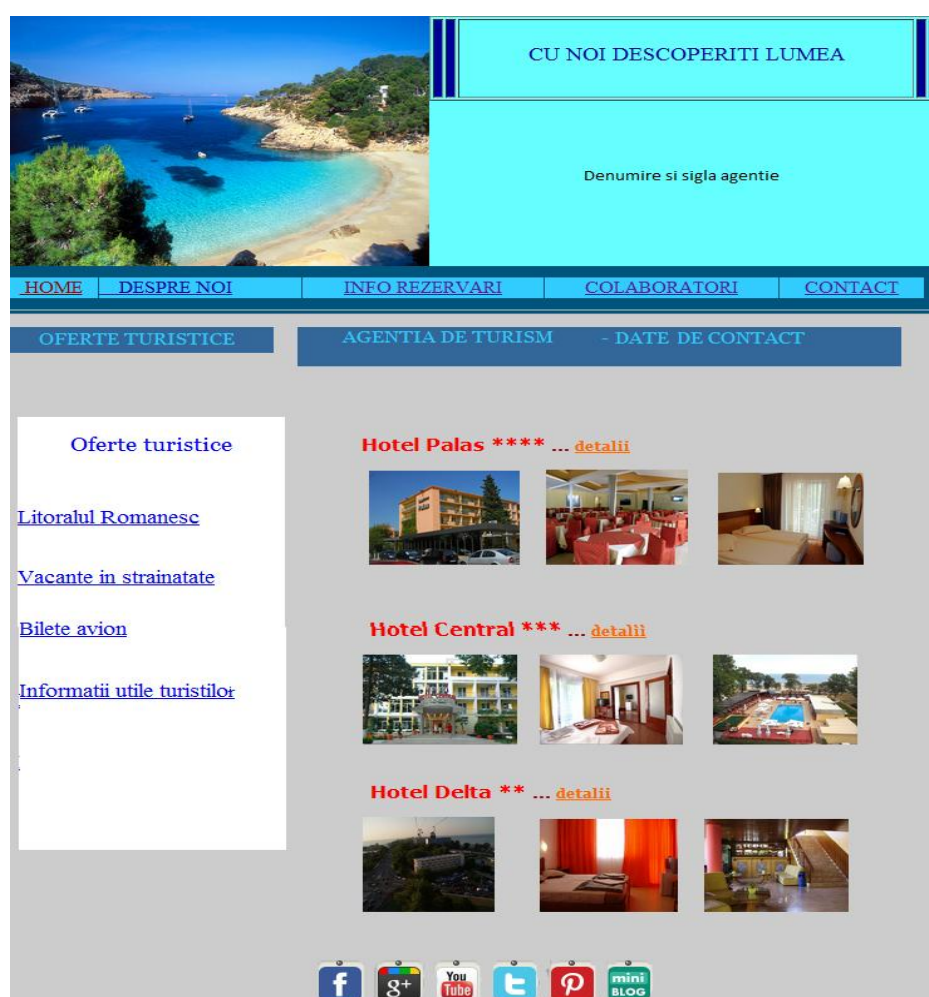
CU NOI DESCOPERITI LUMEA

Denumire si sigla agentie

HOME | DESPRE NOI | INFO REZERVARI | COLABORATORI | CONTACT

OFERTE TURISTICE

AGENTIA DE TURISM - DATE DE CONTACT

Oferte turistice

Litoralul Romanesc

Vacante in strainatate

Bilete avion

Informatii utile turistilor

Hotel Palas **** ... detalii

Hotel Central *** ... detalii

Hotel Delta ** ... detalii

f g+ You Tube t P mini BLOG